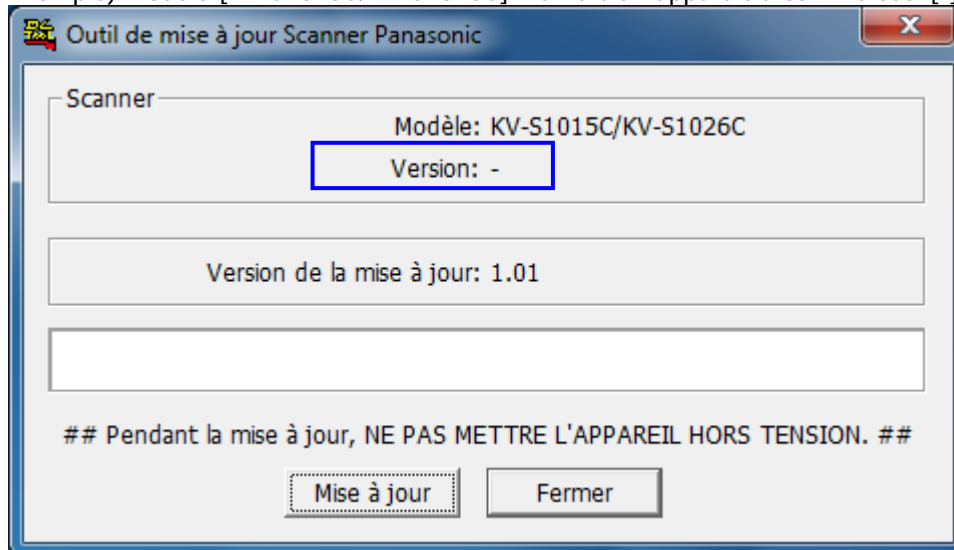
Outil de mise à jour Scanner Panasonic

Scanner

Modèle: KV-S1015C/KV-S1026C

Version: -

Version de la mise à jour: 1.01

## Pendant la mise à jour, NE PAS METTRE L'APPAREIL HORS TENSION. ##

Mise à jour

Fermer